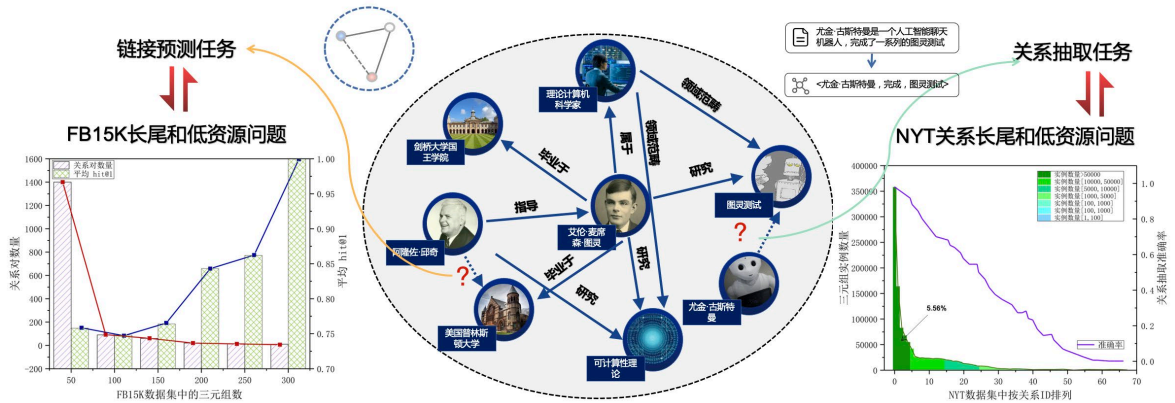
链接预测任务

FB15K长尾和低资源问题

| | |
|---|---|
| 关系对数量 | 平均 hit@1 |

1600 1400 1200 1000 800 600 400 200 0 -200
关系对数量
1.00 0.95 0.90 0.85 0.80 0.75 0.70
平均 hit@1
50 100 150 200 250 300
FB15K数据集中的三元组数

理论计算机科学家
剑桥大学国王学院
毕业于
属于
领域范畴
领域范畴
研究
图灵测试
指导
艾伦·麦席森·图灵
阿隆佐·邱奇
毕业于
研究
研究
美国普林斯顿大学
可计算性理论
尤金·古斯特曼
?
?

尤金·古斯特曼是一个人工智能聊天机器人，完成了一系列的图灵测试
<尤金·古斯特曼，完成，图灵测试>

关系抽取任务

NYT关系长尾和低资源问题

实例数量[50000
实例数量[10000, 50000)
实例数量[5000, 10000)
实例数量[1000, 5000)
实例数量[100, 1000)
实例数量[100, 1000)
实例数量[1, 100)

400000 350000 300000 250000 200000 150000 100000 50000 0
三元组实例数量
5.56%
准确率
1.0 0.8 0.6 0.4 0.2 0.0
关系抽取准确率
0 10 20 30 40 50 60 70
NYT数据集中按关系ID排列